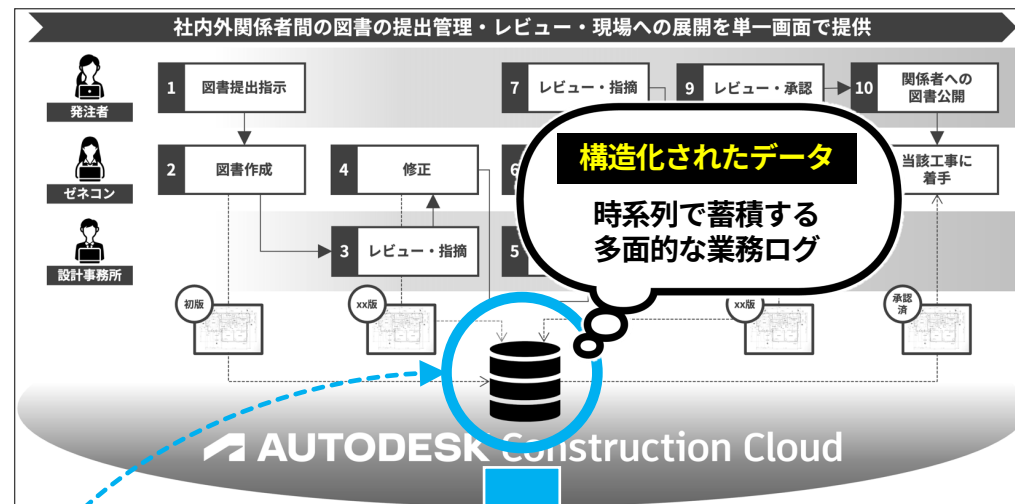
社内外関係者間の図書の提出管理・レビュー・現場への展開を単一画面で提供

発注者

ゼネコン

設計事務所

1 図書提出指示

2 図書作成

3 レビュー・指摘

4 修正

5

6

7 レビュー・指摘

9 レビュー・承認

10 関係者への図書公開

当該工事に着手

構造化されたデータ

時系列で蓄積する多面的な業務ログ

初版

xx版

xx版

承認済

AUTODESK Construction Cloud